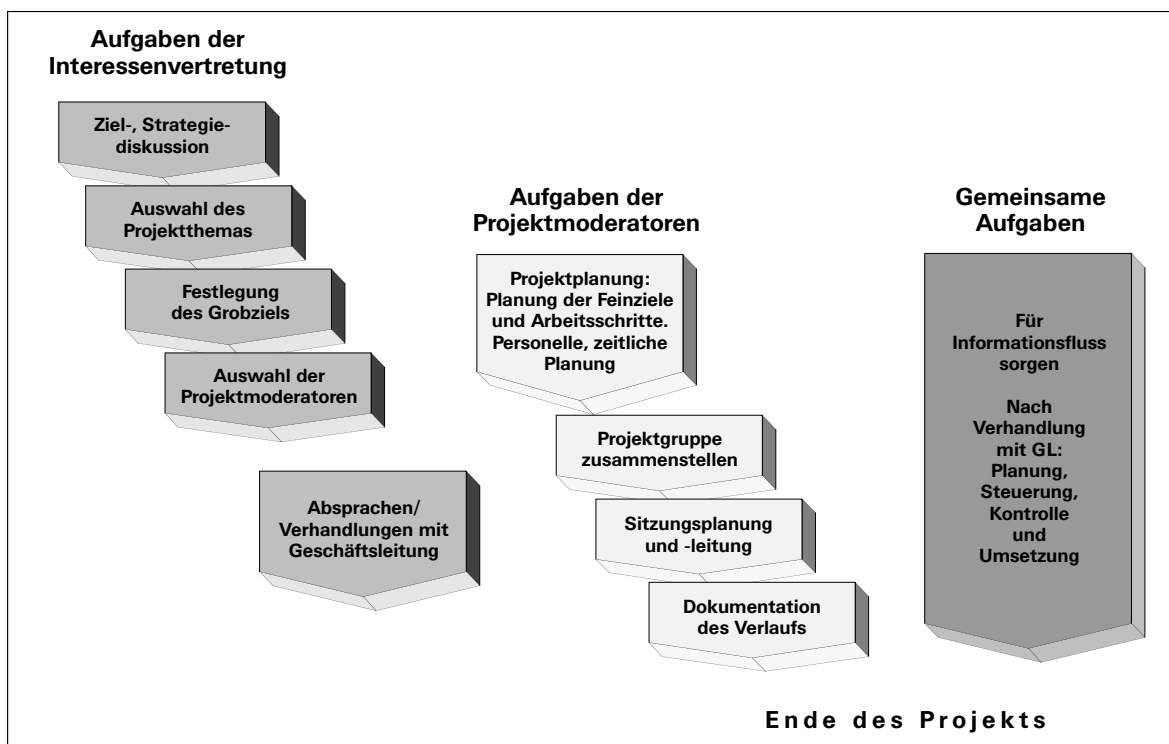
Aufgaben der Interessenvertretung

Ziel-, Strategiediskussion

Auswahl des Projektthemas

Festlegung des Grobziels

Auswahl der Projektmoderatoren

Absprachen/ Verhandlungen mit Geschäftsleitung

Aufgaben der Projektmoderatoren

Projektplanung: Planung der Feinziele und Arbeitsschritte. Personelle, zeitliche Planung

Projektgruppe zusammenstellen

Sitzungsplanung und -leitung

Dokumentation des Verlaufs

Gemeinsame Aufgaben

Für Informationsfluss sorgen

Nach Verhandlung mit GL: Planung, Steuerung, Kontrolle und Umsetzung

Ende des Projekts